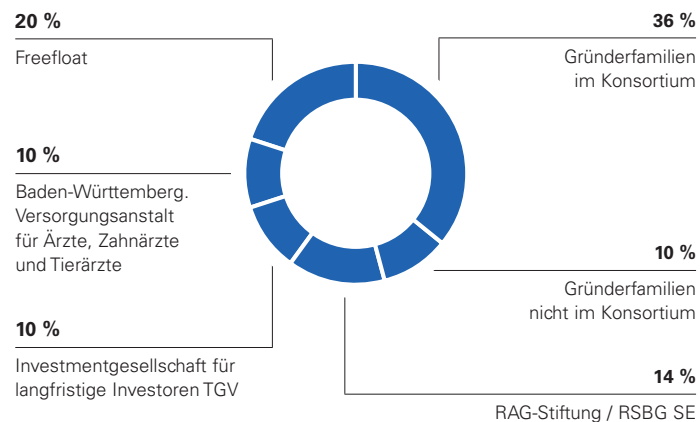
20 %
Freefloat

36 %
Gründerfamilien im Konsortium

10 %
Baden-Württemberg. Versorgungsanstalt für Ärzte, Zahnärzte und Tierärzte

10 %
Gründerfamilien nicht im Konsortium

10 %
Investmentgesellschaft für langfristige Investoren TGV

14 %
RAG-Stiftung / RSBG SE